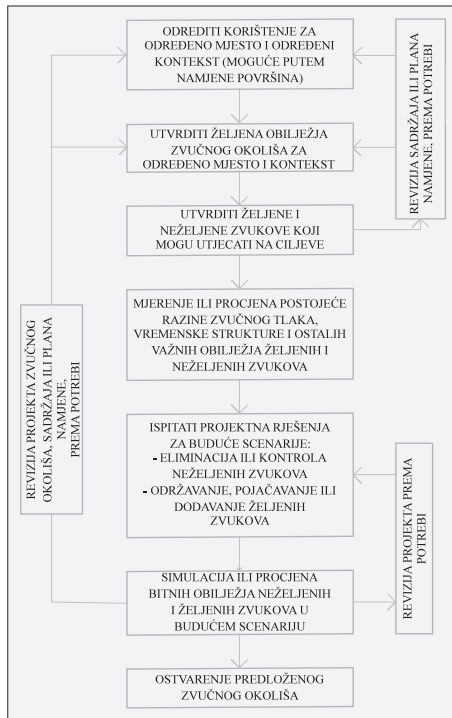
ODREDITI KORIŠTENJE ZA ODREĐENO MJESTO I ODREĐENI KONTEKST (MOGUĆE PUTEM NAMJENE POVRŠINA)

UTVRDITI ŽELJENA OBILJEŽJA ZVUČNOG OKOLIŠA ZA ODREĐENO MJESTO I KONTEKST

UTVRDITI ŽELJENE I NEŽELJENE ZVUKOVE KOJI MOGU UTJECATI NA CILJEVE

MJERENJE ILI PROCJENA POSTOJEĆE RAZINE ZVUČNOG TLAKA, VREMENSKE STRUKTURE I OSTALIH VAŽNIH OBILJEŽJA ŽELJENIH I NEŽELJENIH ZVUKOVA

ISPITATI PROJEKTNA RJEŠENJA ZA BUDUĆE SCENARIJE:
- ELIMINACIJA ILI KONTROLA NEŽELJENIH ZVUKOVA
- ODRŽAVANJE, POJAČAVANJE ILI DODAVANJE ŽELJENIH ZVUKOVA

SIMULACIJA ILI PROCJENA BITNIH OBILJEŽJA NEŽELJENIH I ŽELJENIH ZVUKOVA U BUDUĆEM SCENARIJU

OSTVARENJE PREDLOŽENOG ZVUČNOG OKOLIŠA

REVIZIJA SADRŽAJA ILI PLANA NAMJENE, PREMA POTREBI

REVIZIJA PROJEKTA ZVUČNOG OKOLIŠA, SADRŽAJA ILI PLANA NAMJENE, PREMA POTREBI

REVIZIJA PROJEKTA PREMA POTREBI